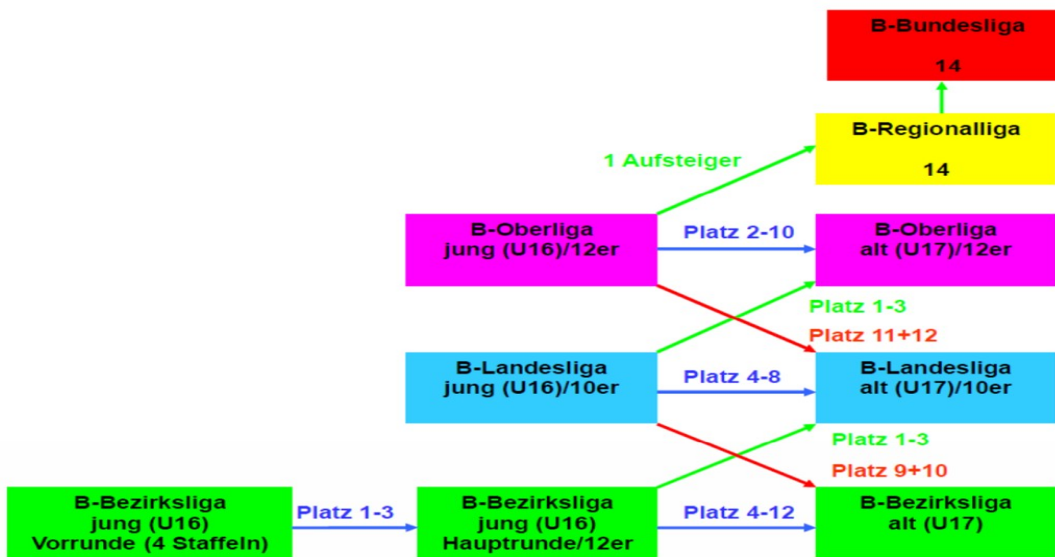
B-Bundesliga

14

B-Regionalliga

14

1 Aufsteiger

B-Oberliga
jung (U16)/12er

Platz 2-10

B-Oberliga
alt (U17)/12er

Platz 1-3

Platz 11+12

B-Landesliga
jung (U16)/10er

Platz 4-8

B-Landesliga
alt (U17)/10er

Platz 1-3

Platz 9+10

B-Bezirksliga
jung (U16)
Vorrunde (4 Staffeln)

Platz 1-3

B-Bezirksliga
jung (U16)
Hauptrunde/12er

Platz 4-12

B-Bezirksliga
alt (U17)